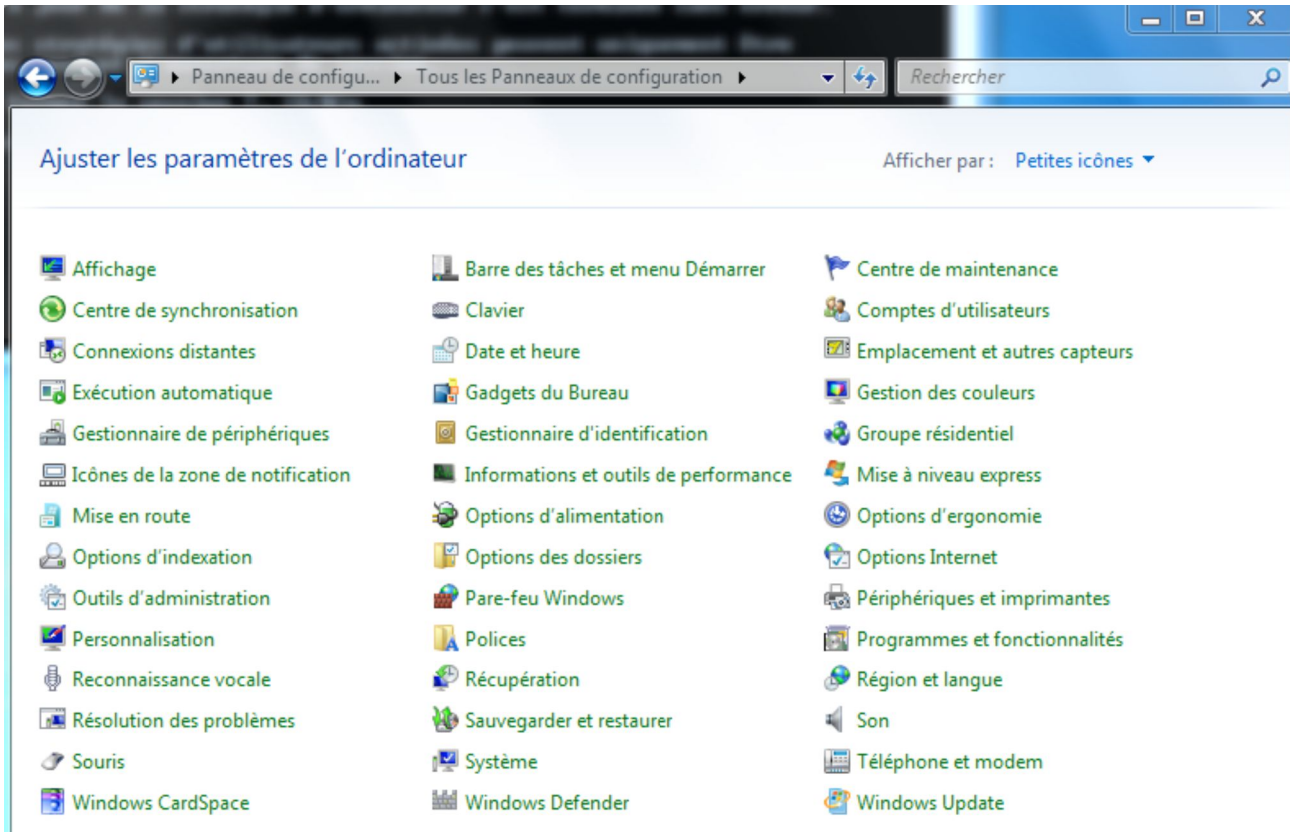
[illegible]

Panneau de configu... ▸ Tous les Panneaux de configuration ▸

Rechercher

Ajuster les paramètres de l'ordinateur

Afficher par : Petites icônes ▾

Affichage
Centre de synchronisation
Connexions distantes
Exécution automatique
Gestionnaire de périphériques
Icônes de la zone de notification
Mise en route
Options d'indexation
Outils d'administration
Personnalisation
Reconnaissance vocale
Résolution des problèmes
Souris
Windows CardSpace

Barre des tâches et menu Démarrer
Clavier
Date et heure
Gadgets du Bureau
Gestionnaire d'identification
Informations et outils de performance
Options d'alimentation
Options des dossiers
Pare-feu Windows
Polices
Récupération
Sauvegarder et restaurer
Système
Windows Defender

Centre de maintenance
Comptes d'utilisateurs
Emplacement et autres capteurs
Gestion des couleurs
Groupe résidentiel
Mise à niveau express
Options d'ergonomie
Options Internet
Périphériques et imprimantes
Programmes et fonctionnalités
Région et langue
Son
Téléphone et modem
Windows Update